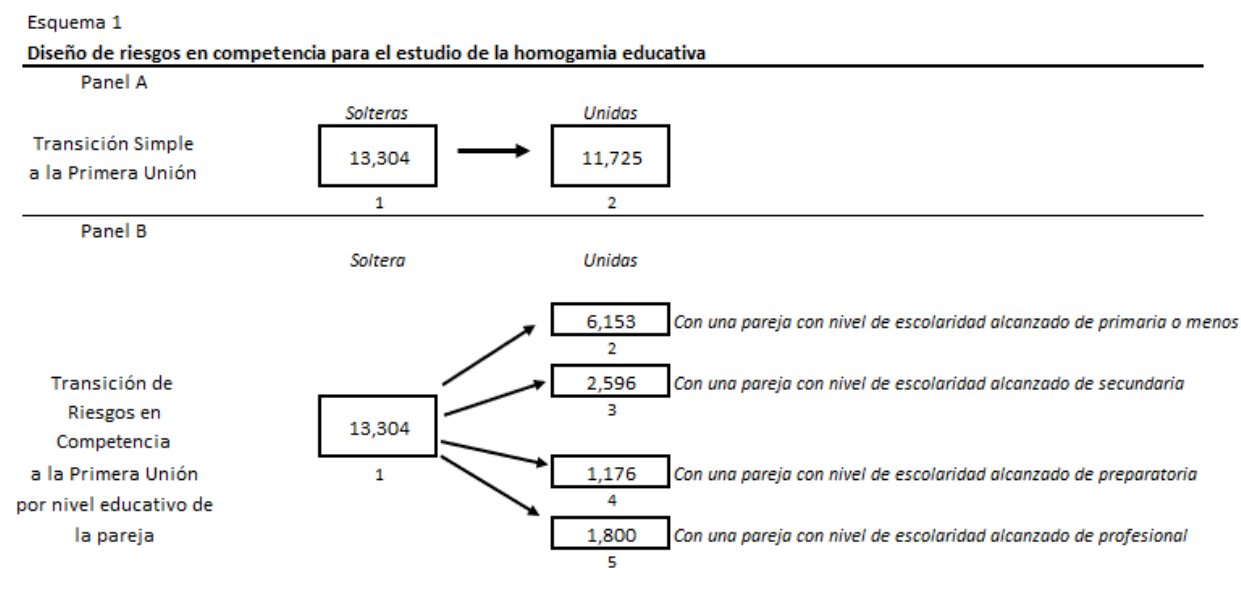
Esquema 1

**Diseño de riesgos en competencia para el estudio de la homogamia educativa**

Panel A

Transición Simple a la Primera Unión

*Solteras*
13,304
1

*Unidas*
11,725
2

Panel B

Transición de Riesgos en Competencia a la Primera Unión por nivel educativo de la pareja

*Soltera*
13,304
1

*Unidas*

6,153 *Con una pareja con nivel de escolaridad alcanzado de primaria o menos*
2

2,596 *Con una pareja con nivel de escolaridad alcanzado de secundaria*
3

1,176 *Con una pareja con nivel de escolaridad alcanzado de preparatoria*
4

1,800 *Con una pareja con nivel de escolaridad alcanzado de profesional*
5